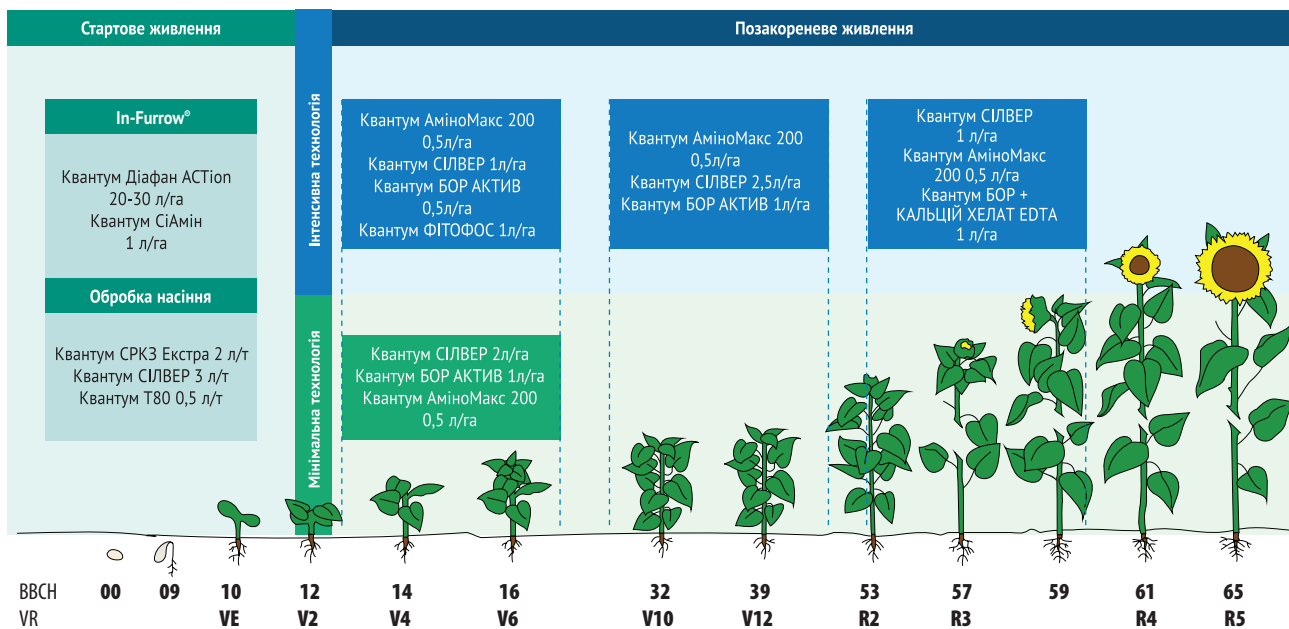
Стартове живлення

Позакореневе живлення

In-Furrow®

Квантум Діафан ACTion 20-30 л/га
Квантум СіАмін 1 л/га

Обробка насіння

Квантум СРКЗ Екстра 2 л/т
Квантум СІЛВЕР 3 л/т
Квантум Т80 0,5 л/т

Інтенсивна технологія

Мінімальна технологія

Квантум АміноМакс 200 0,5л/га
Квантум СІЛВЕР 1л/га
Квантум БОР АКТИВ 0,5л/га
Квантум ФІТОФОС 1л/га

Квантум АміноМакс 200 0,5л/га
Квантум СІЛВЕР 2,5л/га
Квантум БОР АКТИВ 1л/га

Квантум СІЛВЕР 1 л/га
Квантум АміноМакс 200 0,5 л/га
Квантум БОР + КАЛЬЦІЙ ХЕЛАТ EDTA 1 л/га

Квантум СІЛВЕР 2л/га
Квантум БОР АКТИВ 1л/га
Квантум АміноМакс 200 0,5 л/га

| BBCH | 00 | 09 | 10 | 12 | 14 | 16 | 32 | 39 | 53 | 57 | 59 | 61 | 65 |
|---|---|---|---|---|---|---|---|---|---|---|---|---|---|
| VR | | | VE | V2 | V4 | V6 | V10 | V12 | R2 | R3 | | R4 | R5 |